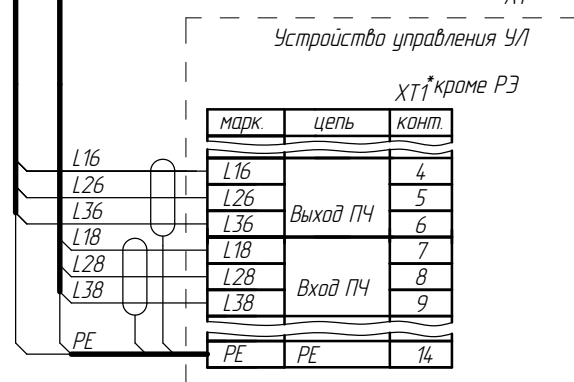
XT

Устройство управления УЛ

XT1*кроме РЭ

| марк. | цепь | конт. |
|---|---|---|
| L16 | Выход ПЧ | 4 |
| L26 | | 5 |
| L36 | | 6 |
| L18 | Вход ПЧ | 7 |
| L28 | | 8 |
| L38 | | 9 |
| PE | PE | 14 |

L16
L26
L36
L18
L28
L38
PE